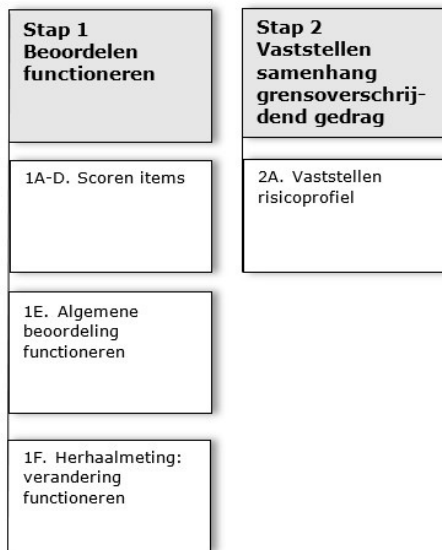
Stap 1
Beoordelen functioneren

Stap 2
Vaststellen samenhang grensoverschrijdend gedrag

1A-D. Scoren items

2A. Vaststellen risicoprofiel

1E. Algemene beoordeling functioneren

1F. Herhaalmeting: verandering functioneren